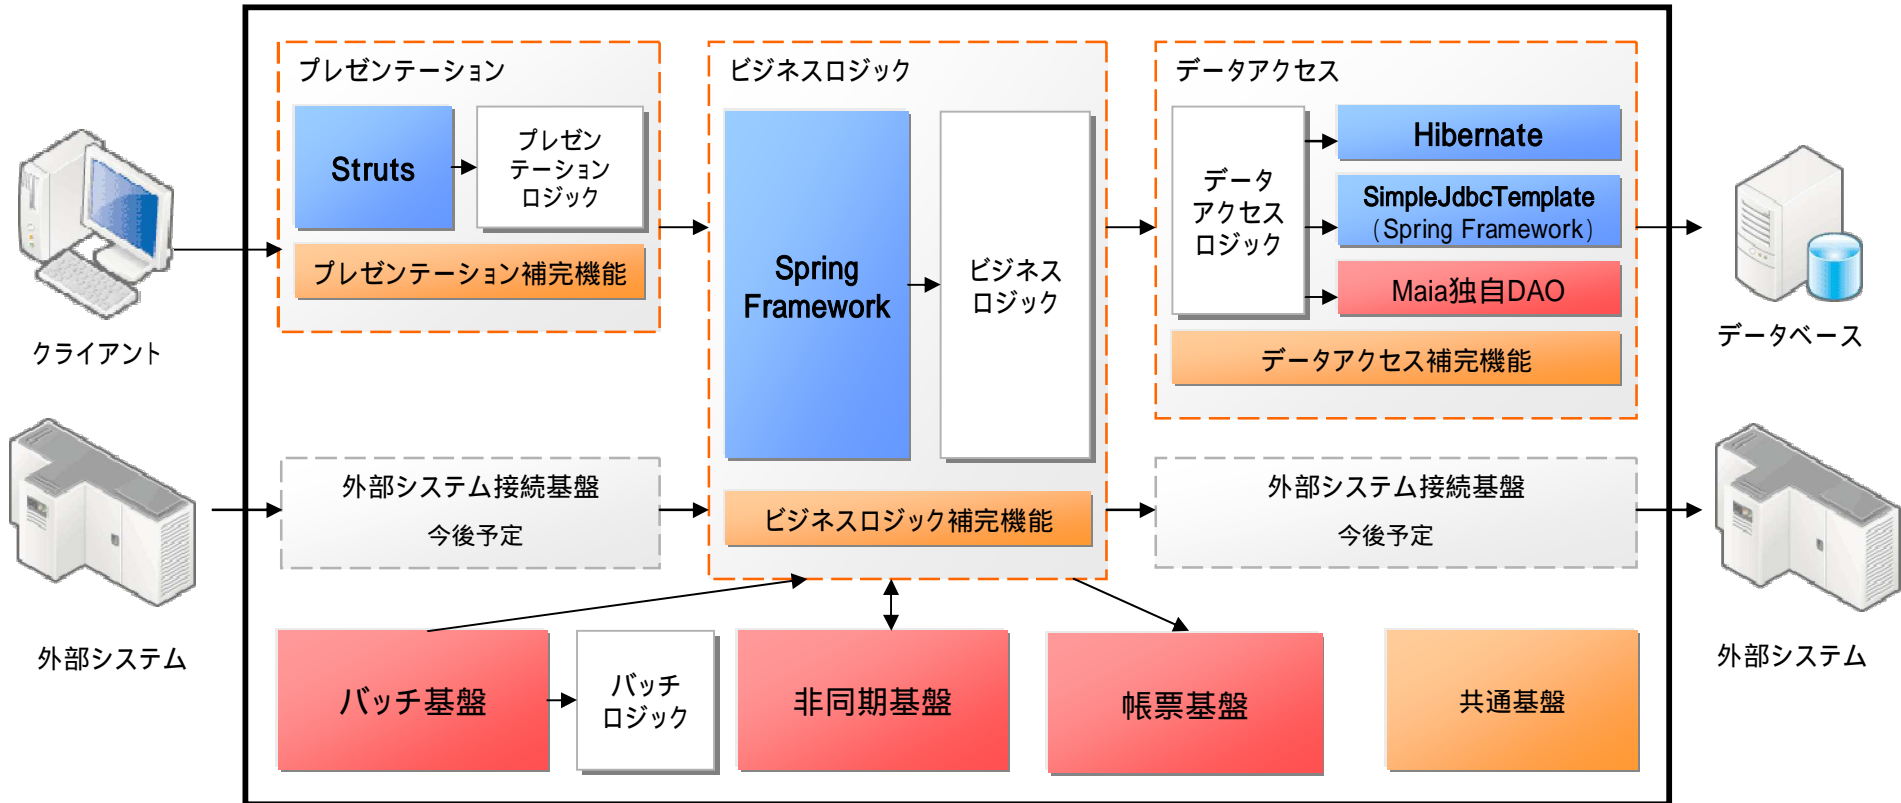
クライアント

外部システム

プレゼンテーション

Struts

プレゼンテーションロジック

プレゼンテーション補完機能

ビジネスロジック

Spring Framework

ビジネスロジック

データアクセス

データアクセスロジック

Hibernate

SimpleJdbcTemplate（Spring Framework）

Maia独自DAO

データアクセス補完機能

データベース

外部システム接続基盤
今後予定

ビジネスロジック補完機能

外部システム接続基盤
今後予定

外部システム

バッチ基盤

バッチロジック

非同期基盤

帳票基盤

共通基盤